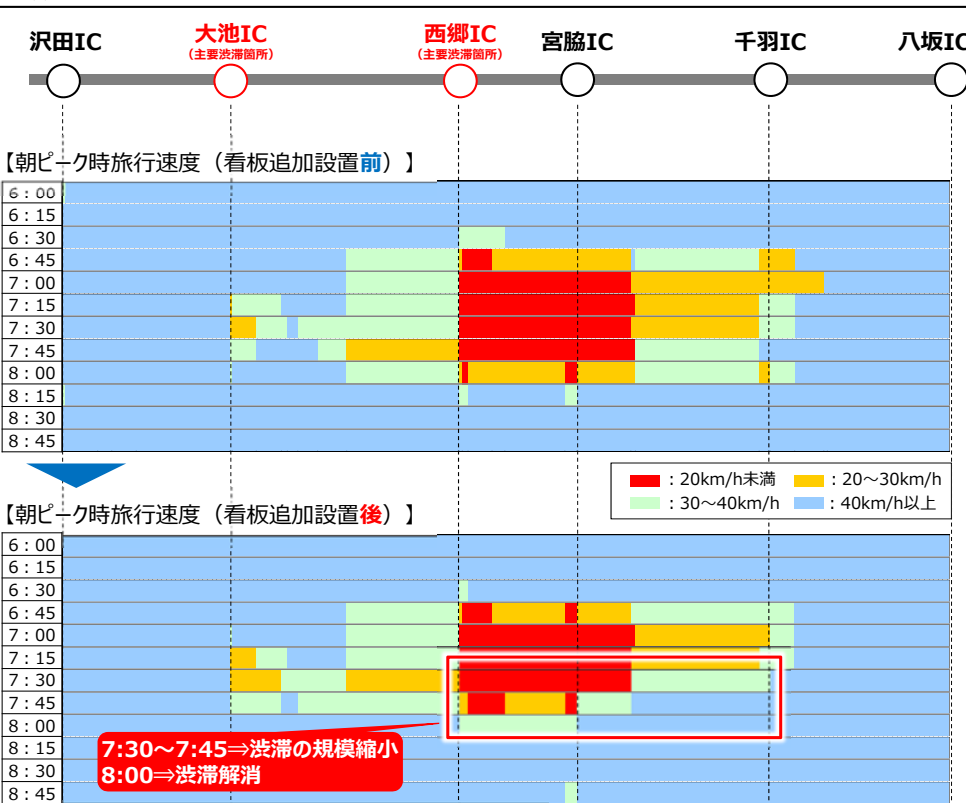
沢田IC
大池IC
（主要渋滞箇所）
西郷IC
（主要渋滞箇所）
宮脇IC
千羽IC
八坂IC

【朝ピーク時旅行速度（看板追加設置前）】

| 6：00 |
|---|
| 6：15 |
| 6：30 |
| 6：45 |
| 7：00 |
| 7：15 |
| 7：30 |
| 7：45 |
| 8：00 |
| 8：15 |
| 8：30 |
| 8：45 |

：20km/h未満
：20～30km/h
：30～40km/h
：40km/h以上

【朝ピーク時旅行速度（看板追加設置後）】

| 6：00 |
|---|
| 6：15 |
| 6：30 |
| 6：45 |
| 7：00 |
| 7：15 |
| 7：30 |
| 7：45 |
| 8：00 |
| 8：15 |
| 8：30 |
| 8：45 |

7:30～7:45⇒渋滞の規模縮小
8:00⇒渋滞解消